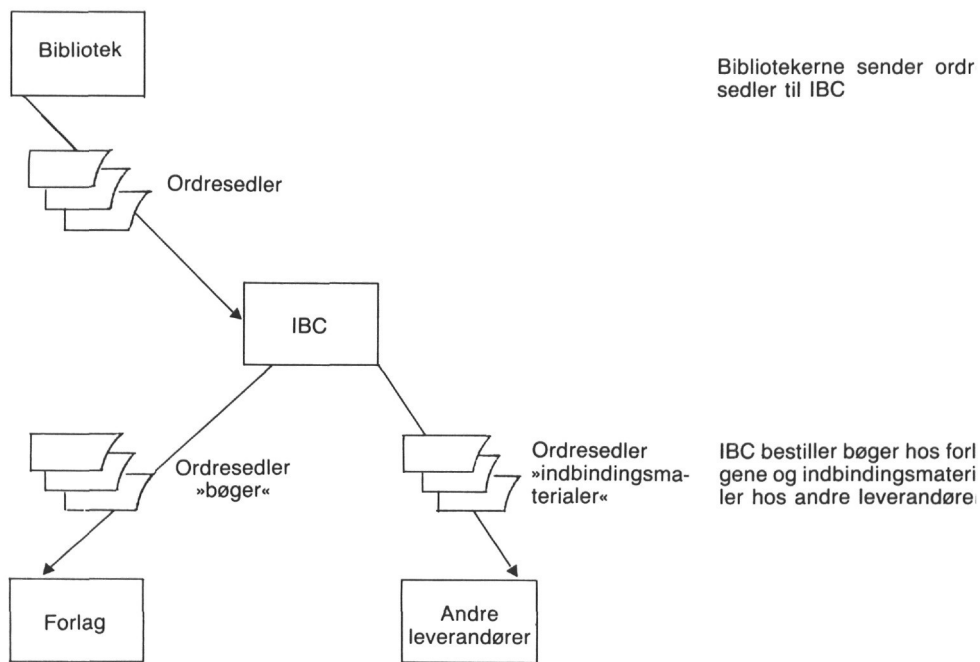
Bibliotek

Bibliotekerne sender ordr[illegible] sedler til IBC

Ordresedler

IBC

Ordresedler »bøger«

Ordresedler »indbindingsmaterialer«

IBC bestiller bøger hos forl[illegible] gene og indbindingsmateri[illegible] ler hos andre leverandøre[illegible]

Forlag

Andre leverandører